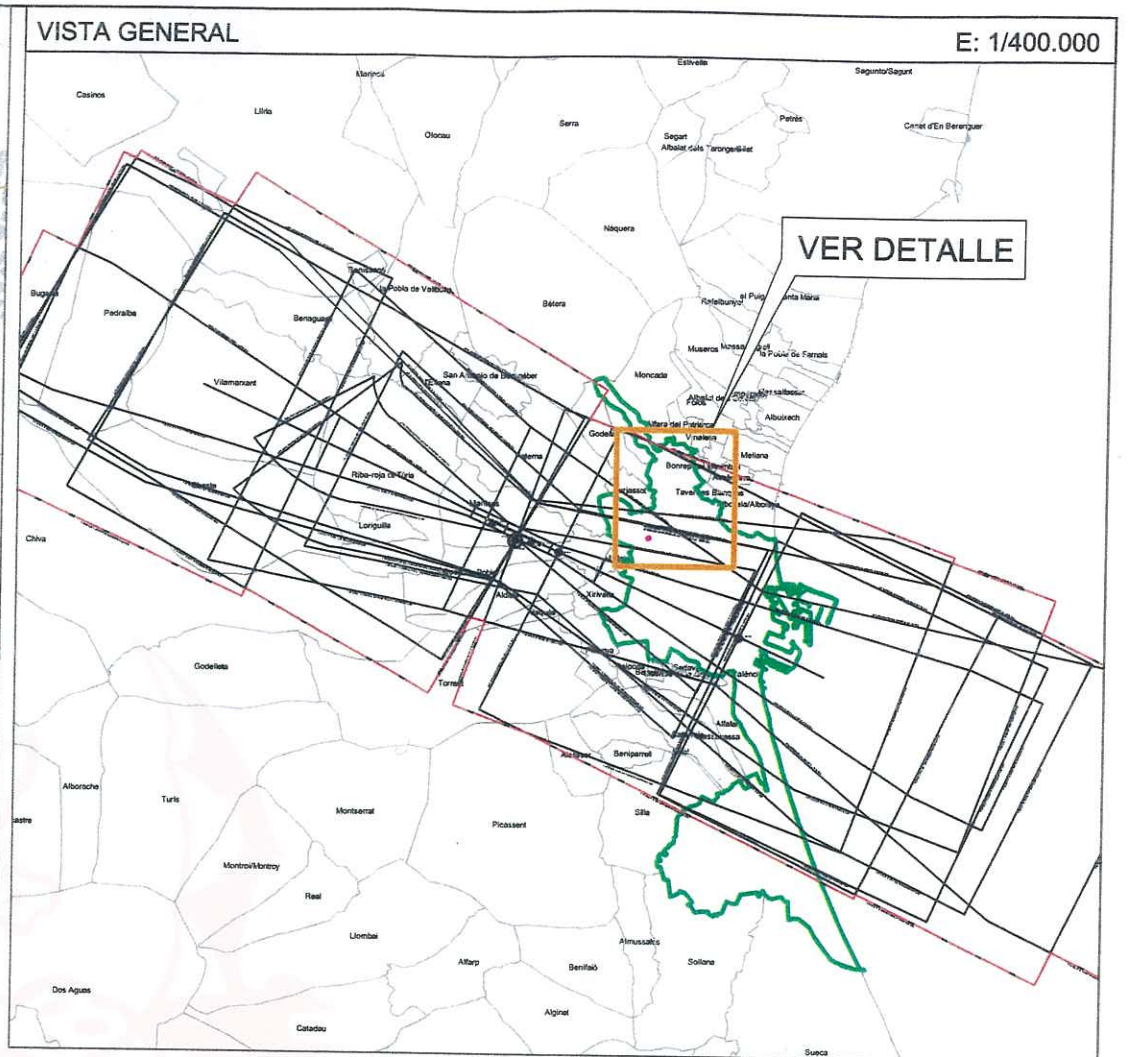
VISTA GENERAL

E: 1/400.000

VER DETALLE

Casinos

Marines

Llíria

Estivella

Sagunto/Sagunt

Petrés

Canet d'En Berenguer

Olocau

Serra

Segart

Albalat dels Tarongers

Náquera

Bugarra

Pedralba

Benaguasil

la Pobla de Vallbona

Bétera

Rafelbunyol

el Puig

Santa Maria

Museros

Massamagrell

la Pobla de Farnals

Vilamarxant

San Antonio de Benagéber

l'Eliana

Moncada

Alboraia

Massalfassar

Albuixech

Godella

Alfara del Patriarca

Vinalesa

Meliana

Bonrepòs i Mirambell

Almàssera

Tavernes Blanques

Alboraia/Alboraya

Burjassot

Ribo-roja de Túria

Paterna

Loriguilla

Manises

Chiva

Quart de Poblet

Aldaia

Xirivella

Torrent

Sedaví

València

Alfafar

Massanassa

Alcàsser

Benipareil

Godelleta

Alborache

Turís

Montserrat

Picassent

Silla

Montroi/Montroy

Real

Llombai

Almussafes

Sollana

Alfarp

Benifaió

Dos Aguas

Alginet

Catadau

Sueca